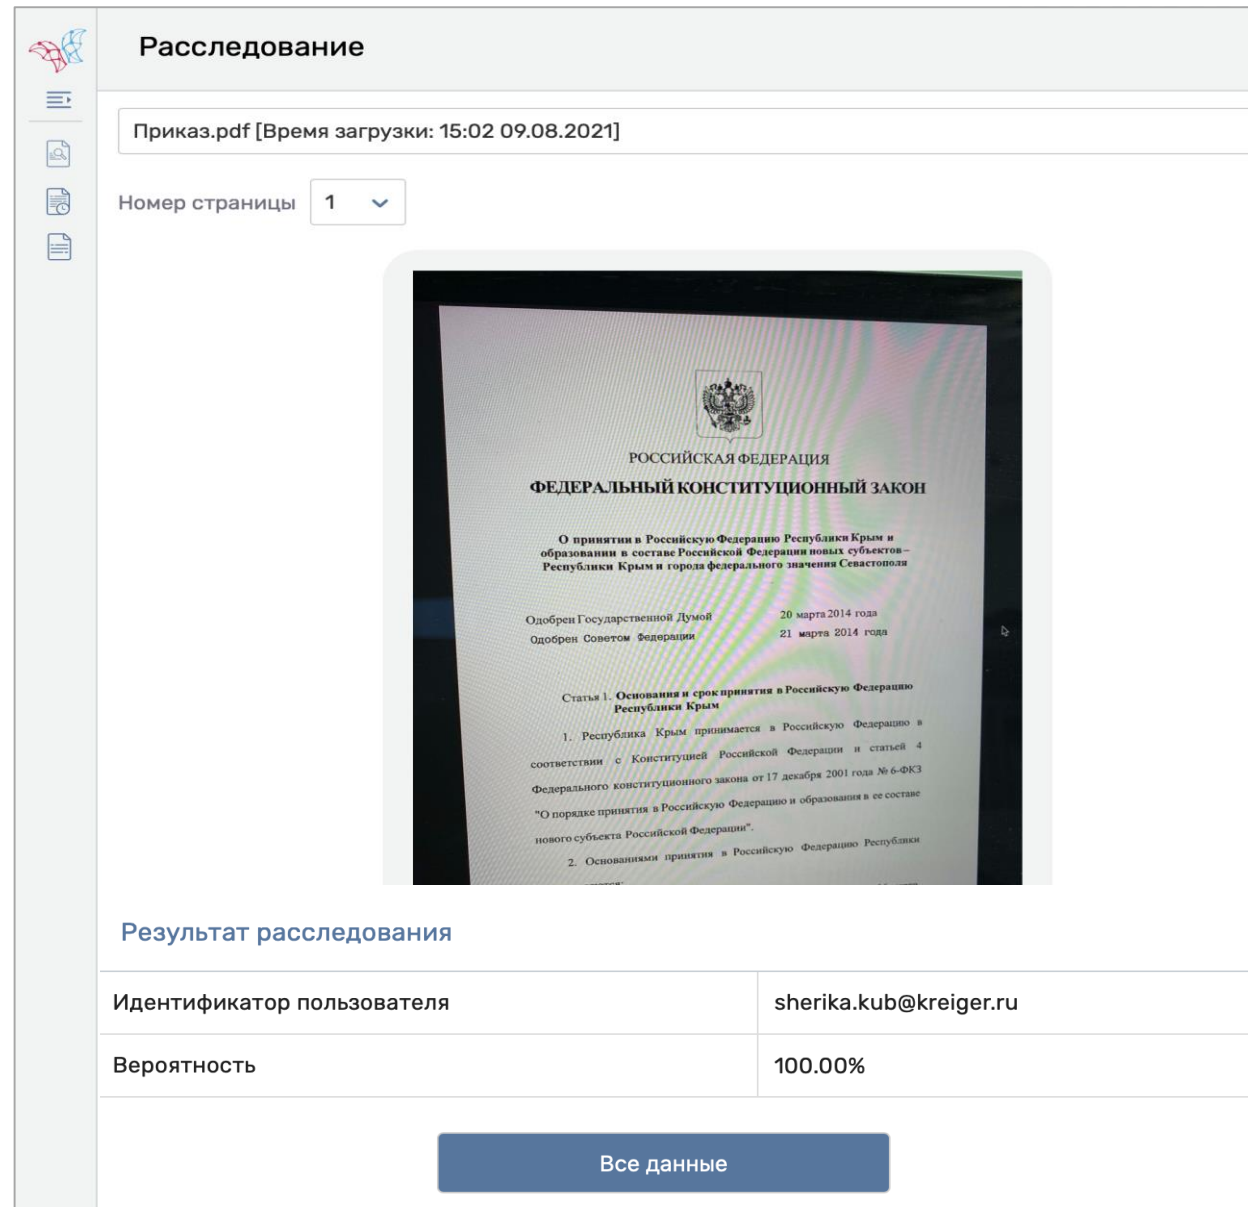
Расследование

Приказ.pdf [Время загрузки: 15:02 09.08.2021]

Номер страницы 1

РОССИЙСКАЯ ФЕДЕРАЦИЯ

ФЕДЕРАЛЬНЫЙ КОНСТИТУЦИОННЫЙ ЗАКОН

О принятии в Российскую Федерацию Республики Крым и образовании в составе Российской Федерации новых субъектов – Республики Крым и города федерального значения Севастополя

Одобрен Государственной Думой 20 марта 2014 года
Одобрен Советом Федерации 21 марта 2014 года

Статья 1. Основания и срок принятия в Российскую Федерацию Республики Крым

1. Республика Крым принимается в Российскую Федерацию в соответствии с Конституцией Российской Федерации и статьей 4 Федерального конституционного закона от 17 декабря 2001 года № 6-ФКЗ "О порядке принятия в Российскую Федерацию и образования в ее составе нового субъекта Российской Федерации".

2. Основаниями принятия в Российскую Федерацию Республики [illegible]

Результат расследования

| Идентификатор пользователя | sherika.kub@kreiger.ru |
|---|---|
| Вероятность | 100.00% |

Все данные